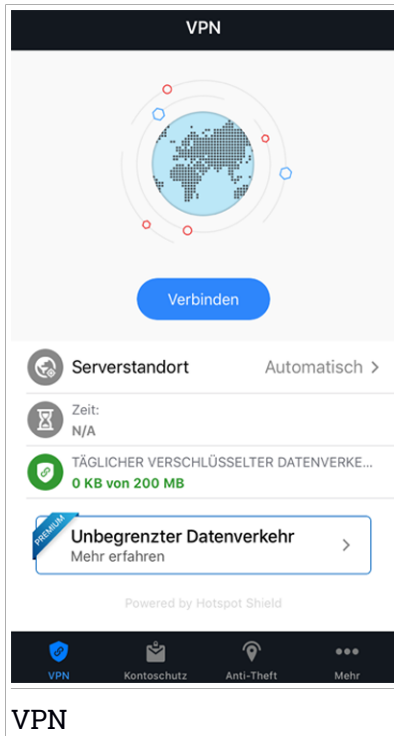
VPN

Verbinden

Serverstandort Automatisch >

Zeit:
N/A

TÄGLICHER VERSCHLÜSSELTER DATENVERKE...
0 KB von 200 MB

PREMIUM
Unbegrenzter Datenverkehr
Mehr erfahren >

Powered by Hotspot Shield

VPN Kontoschutz Anti-Theft Mehr

VPN